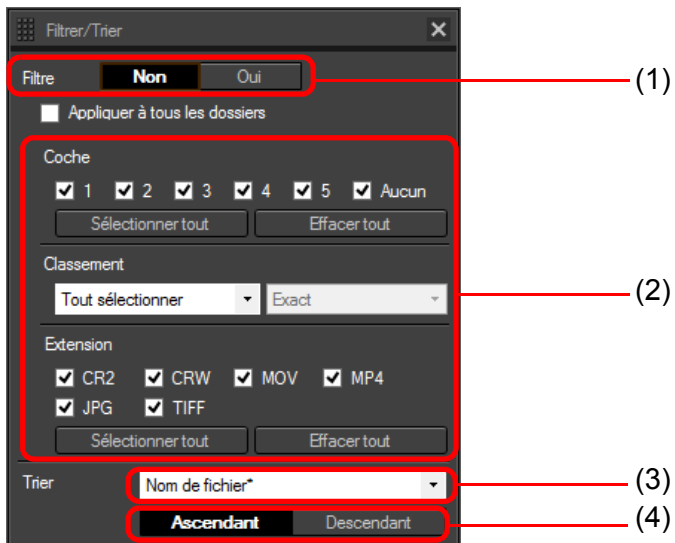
Filtrer/Trier

Filtre Non Oui (1)

Appliquer à tous les dossiers

Coche

1 2 3 4 5 Aucun

Sélectionner tout Effacer tout

Classement

Tout sélectionner Exact (2)

Extension

CR2 CRW MOV MP4

JPG TIFF

Sélectionner tout Effacer tout

Trier Nom de fichier* (3)

Ascendant Descendant (4)